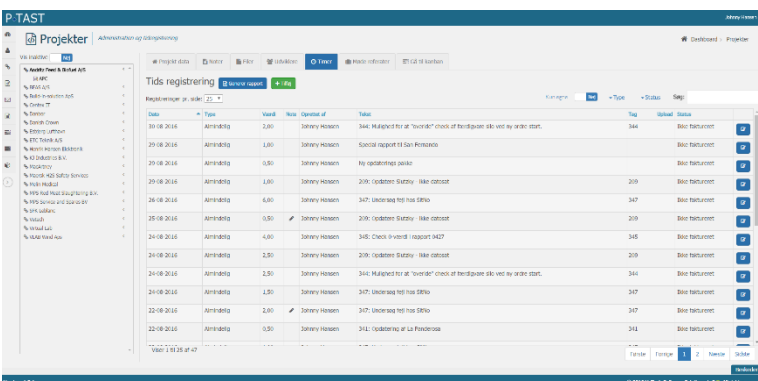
P TAST

Johnny Hansen

Projekter Administration og tidsregistrering

Dashboard > Projekter

Vis inaktive: Nej

Anders Foss & Backer A/S
APC
RPAK A/S
Balle Innovation ApS
Online IT
Danbor
Danish Crown
Elbring Luftpool
ETC Teknik A/S
Henrik Hansen Blackmill
IO Industries B.V.
Kopikritiky
Maersk H2S Safety Services
Molin Medical
MPS Red Meat Slaughtering B.V.
MPS Service and Spares BV
SPK sublime
Vatech
Wend ApS
Wulff Wind ApS

Projekt data | Noter | Filer | Udvikler | Timer | Møde referater | Gå til kanban

Tids registrering | Generer rapport | + Tilføj

Registreringer pr. side: 25

Kategorier: Nej | + Type | + Status | Søg:

| Dato | Type | Varigt | Note | Oprettet af | Tekst | Tag | Upload | Status | |
|---|---|---|---|---|---|---|---|---|---|
| 30-08-2016 | Almindelig | 2,00 | | Johnny Hansen | 344: Mulighed for at "overide" check af færdigvare silo ved ny ordre start. | 344 | | Ikke faktureret | |
| 29-08-2016 | Almindelig | 1,00 | | Johnny Hansen | Special rapport til San Fernando | | | Ikke faktureret | |
| 29-08-2016 | Almindelig | 0,50 | | Johnny Hansen | Ny opdaterings pakke | | | Ikke faktureret | |
| 29-08-2016 | Almindelig | 1,00 | | Johnny Hansen | 209: Opdatere Slutziy - ikke dotosit | 209 | | Ikke faktureret | |
| 26-08-2016 | Almindelig | 6,00 | | Johnny Hansen | 347: Undersøg fejl hos Sitkio | 347 | | Ikke faktureret | |
| 25-08-2016 | Almindelig | 0,50 | | Johnny Hansen | 209: Opdatere Slutziy - ikke dotosit | 209 | | Ikke faktureret | |
| 24-08-2016 | Almindelig | 4,00 | | Johnny Hansen | 345: Check in-vendi i rapport 3427 | 345 | | Ikke faktureret | |
| 24-08-2016 | Almindelig | 2,50 | | Johnny Hansen | 209: Opdatere Slutziy - ikke dotosit | 209 | | Ikke faktureret | |
| 24-08-2016 | Almindelig | 2,50 | | Johnny Hansen | 344: Mulighed for at "overide" check af færdigvare silo ved ny ordre start. | 344 | | Ikke faktureret | |
| 24-08-2016 | Almindelig | 1,50 | | Johnny Hansen | 347: Undersøg fejl hos Sitkio | 347 | | Ikke faktureret | |
| 22-08-2016 | Almindelig | 2,00 | | Johnny Hansen | 347: Undersøg fejl hos Sitkio | 347 | | Ikke faktureret | |
| 22-08-2016 | Almindelig | 2,00 | | Johnny Hansen | 341: Opdatering at La Ponderosa | 341 | | Ikke faktureret | |

Viser 1 til 25 af 47

Første | Forrige | 1 | 2 | Næste | Sidste